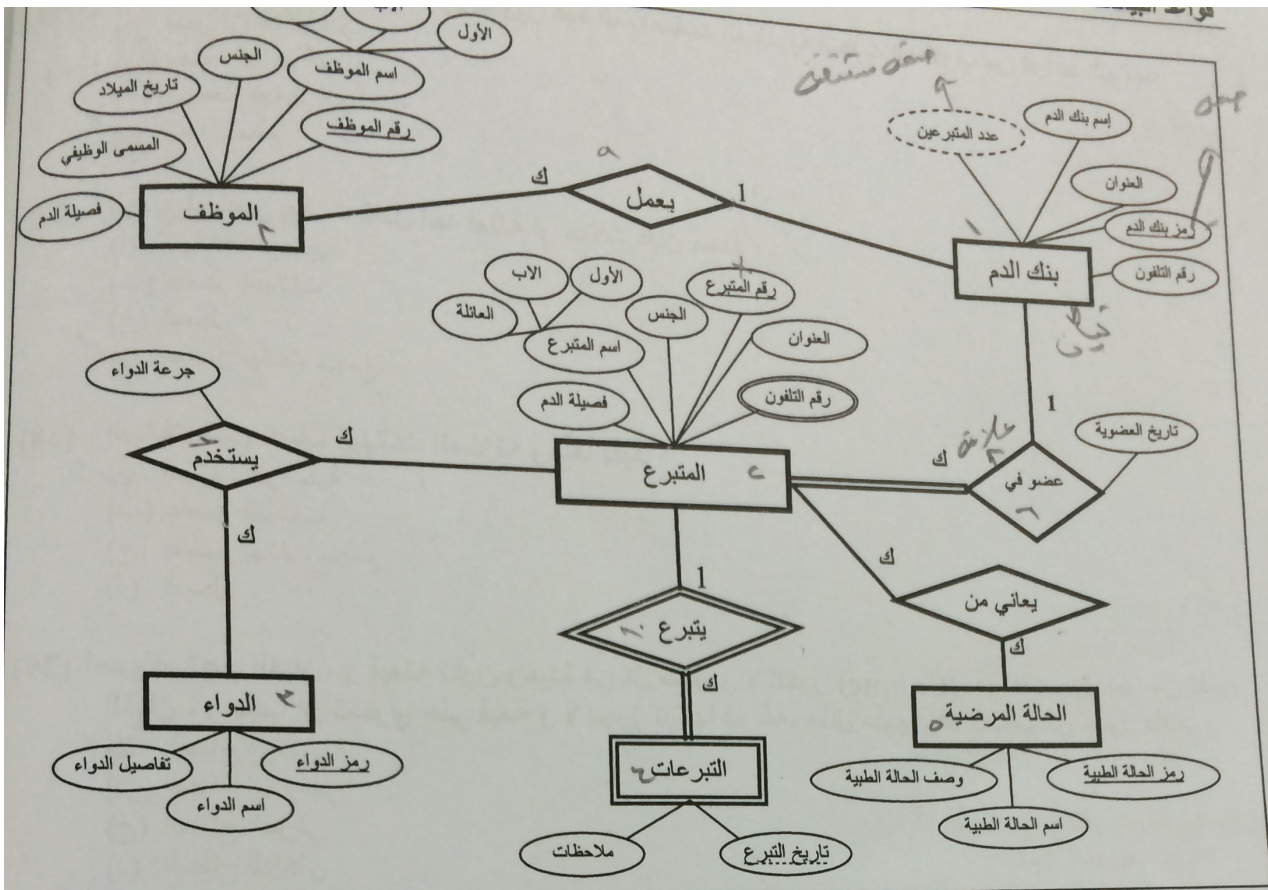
قواعد البيا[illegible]

الأول

اسم الموظف

الجنس

تاريخ الميلاد

رقم الموظف

المسمى الوظيفي

فصيلة الدم

الموظف

ك

بعمل

1

حقل مشتق

عدد المتبرعين

إسم بنك الدم

العنوان

رمز بنك الدم

رقم التلفون

بنك الدم

الاب

الأول

رقم المتبرع

العائلة

الجنس

اسم المتبرع

العنوان

فصيلة الدم

رقم التلفون

جرعة الدواء

يستخدم

ك

المتبرع

1

علاقة

ك

عضو في

تاريخ العضوية

ك

ك

يعاني من

1

يتبرع

ك

ك

الدواء

التبرعات

الحالة المرضية

تفاصيل الدواء

رمز الدواء

اسم الدواء

وصف الحالة الطبية

رمز الحالة الطبية

اسم الحالة الطبية

ملاحظات

تاريخ التبرع